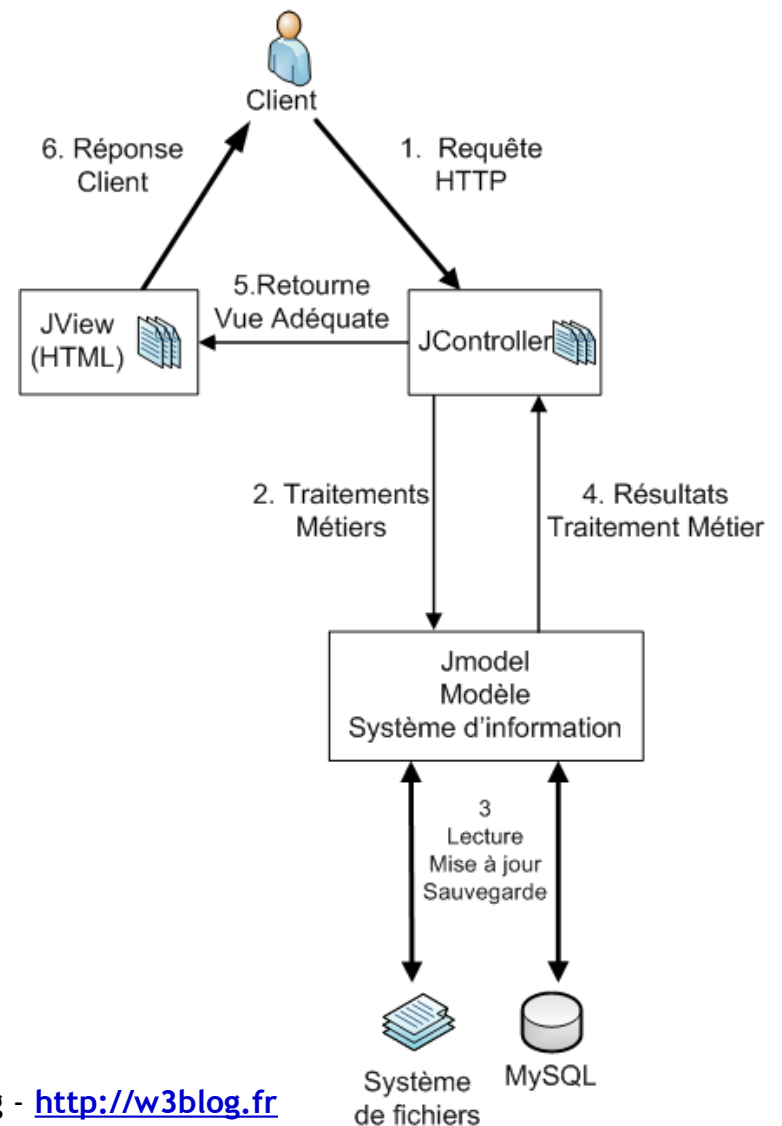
Client

6. Réponse Client

1. Requête HTTP

JView (HTML)

5.Retourne Vue Adéquate

JController

2. Traitements Métiers

4. Résultats Traitement Métier

Jmodel
Modèle
Système d'information

3
Lecture
Mise à jour
Sauvegarde

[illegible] - http://w3blog.fr

Système de fichiers

MySQL